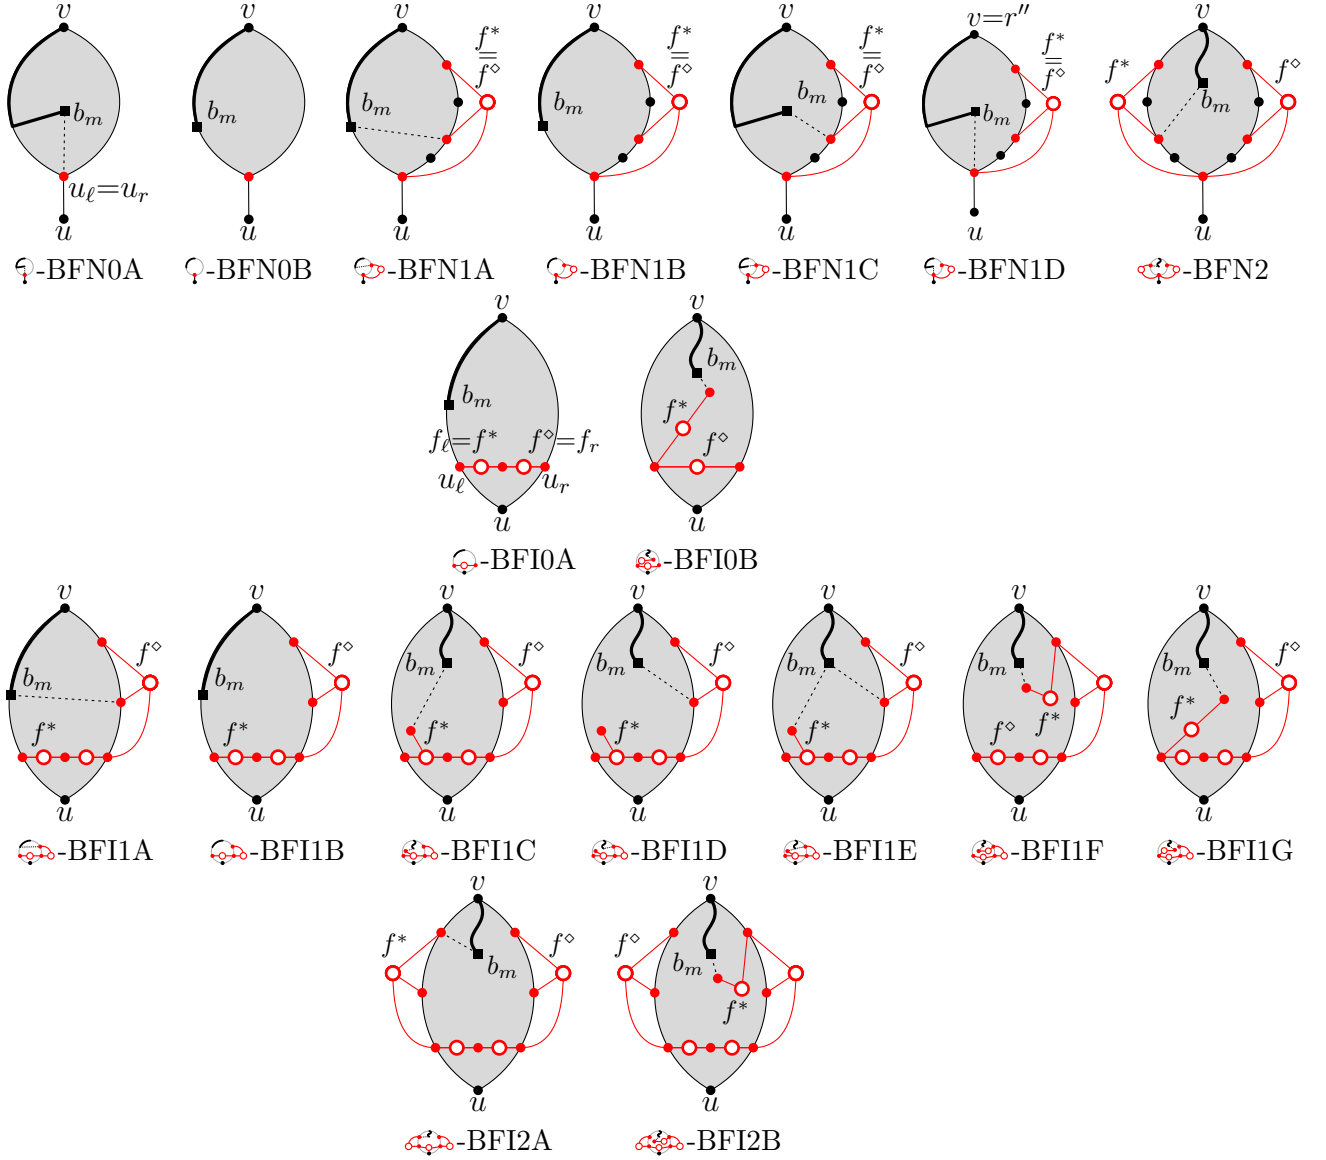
$v$ $b_m$ $u_\ell\!=\!u_r$ $u$
-BFN0A

$v$ $b_m$ $u$
-BFN0B

$v$ $\frac{f^*}{f^\diamond}$ $b_m$ $u$
-BFN1A

$v$ $\frac{f^*}{f^\diamond}$ $b_m$ $u$
-BFN1B

$v$ $\frac{f^*}{f^\diamond}$ $b_m$ $u$
-BFN1C

$v\!=\!r''$ $\frac{f^*}{f^\diamond}$ $b_m$ $u$
-BFN1D

$v$ $f^*$ $f^\diamond$ $b_m$ $u$
-BFN2

$v$ $b_m$ $f_\ell\!=\!f^*$ $f^\diamond\!=\!f_r$ $u_\ell$ $u_r$ $u$
-BFI0A

$v$ $b_m$ $f^*$ $f^\diamond$ $u$
-BFI0B

$v$ $f^\diamond$ $b_m$ $f^*$ $u$
-BFI1A

$v$ $f^\diamond$ $b_m$ $f^*$ $u$
-BFI1B

$v$ $f^\diamond$ $b_m$ $f^*$ $u$
-BFI1C

$v$ $f^\diamond$ $b_m$ $f^*$ $u$
-BFI1D

$v$ $f^\diamond$ $b_m$ $f^*$ $u$
-BFI1E

$v$ $b_m$ $f^\diamond$ $f^*$ $u$
-BFI1F

$v$ $f^\diamond$ $b_m$ $f^*$ $u$
-BFI1G

$v$ $f^*$ $f^\diamond$ $b_m$ $u$
-BFI2A

$v$ $f^\diamond$ $b_m$ $f^*$ $u$
-BFI2B